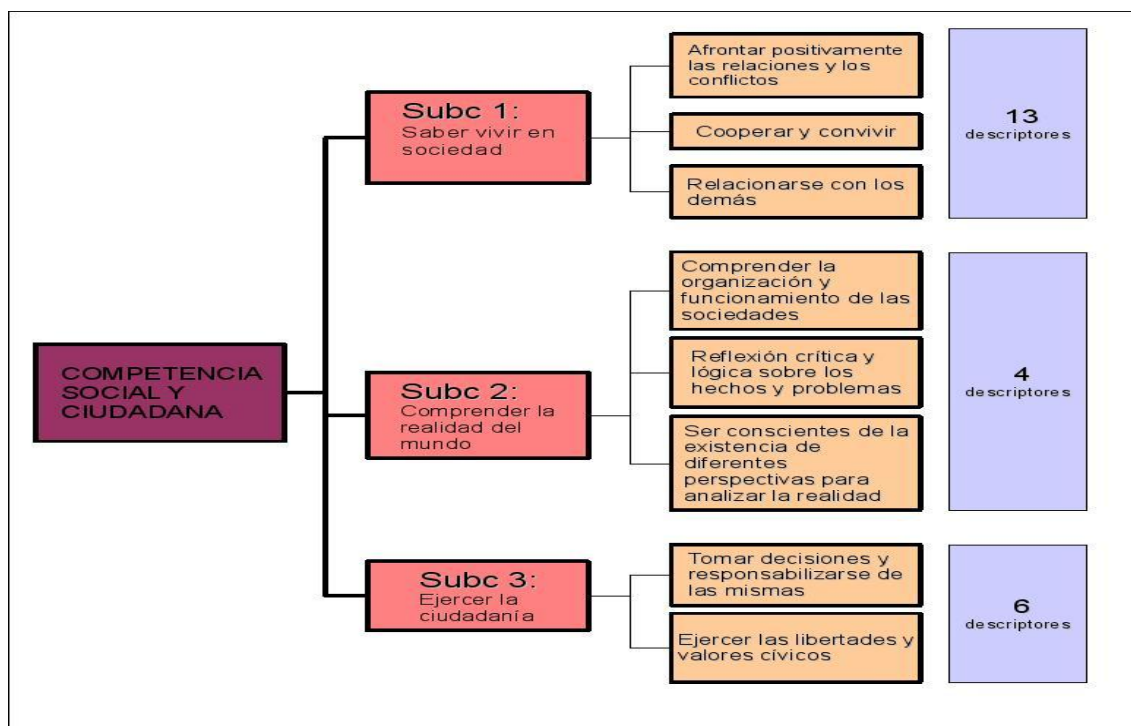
COMPETENCIA SOCIAL Y CIUDADANA

Subc 1:
Saber vivir en sociedad

Afrontar positivamente las relaciones y los conflictos

Cooperar y convivir

Relacionarse con los demás

13
descriptores

Subc 2:
Comprender la realidad del mundo

Comprender la organización y funcionamiento de las sociedades

Reflexión crítica y lógica sobre los hechos y problemas

Ser conscientes de la existencia de diferentes perspectivas para analizar la realidad

4
descriptores

Subc 3:
Ejercer la ciudadanía

Tomar decisiones y responsabilizarse de las mismas

Ejercer las libertades y valores cívicos

6
descriptores